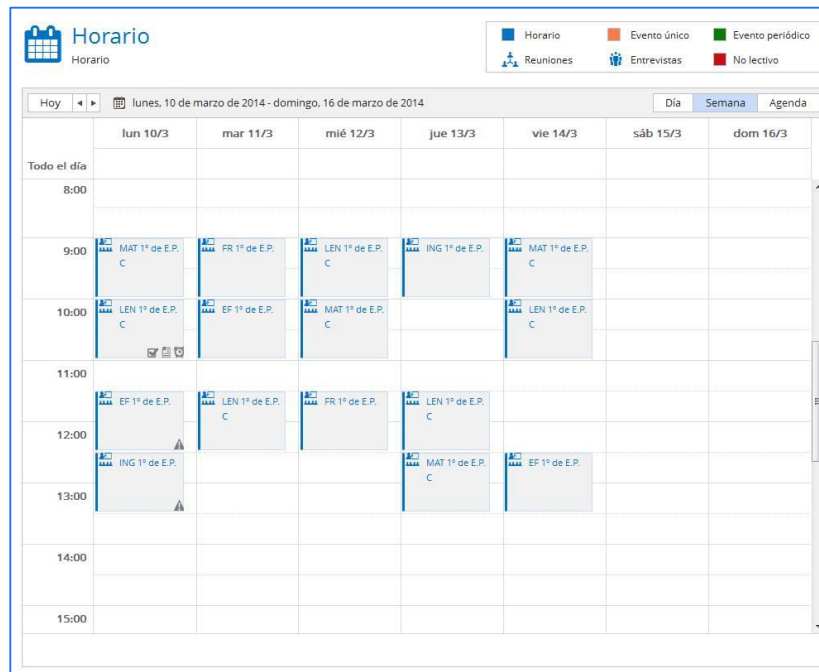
Horario
Horario

Horario
Evento único
Evento periódico
Reuniones
Entrevistas
No lectivo

Hoy ◂ ▸ lunes, 10 de marzo de 2014 - domingo, 16 de marzo de 2014
Día Semana Agenda

| | lun 10/3 | mar 11/3 | mié 12/3 | jue 13/3 | vie 14/3 | sáb 15/3 | dom 16/3 |
|---|---|---|---|---|---|---|---|
| Todo el día | | | | | | | |
| 8:00 | | | | | | | |
| 9:00 | MAT 1º de E.P. C | FR 1º de E.P. | LEN 1º de E.P. C | ING 1º de E.P. | MAT 1º de E.P. C | | |
| 10:00 | LEN 1º de E.P. C | EF 1º de E.P. | MAT 1º de E.P. C | | LEN 1º de E.P. C | | |
| 11:00 | EF 1º de E.P. | LEN 1º de E.P. C | FR 1º de E.P. | LEN 1º de E.P. C | | | |
| 12:00 | ING 1º de E.P. | | | MAT 1º de E.P. C | EF 1º de E.P. | | |
| 13:00 | | | | | | | |
| 14:00 | | | | | | | |
| 15:00 | | | | | | | |